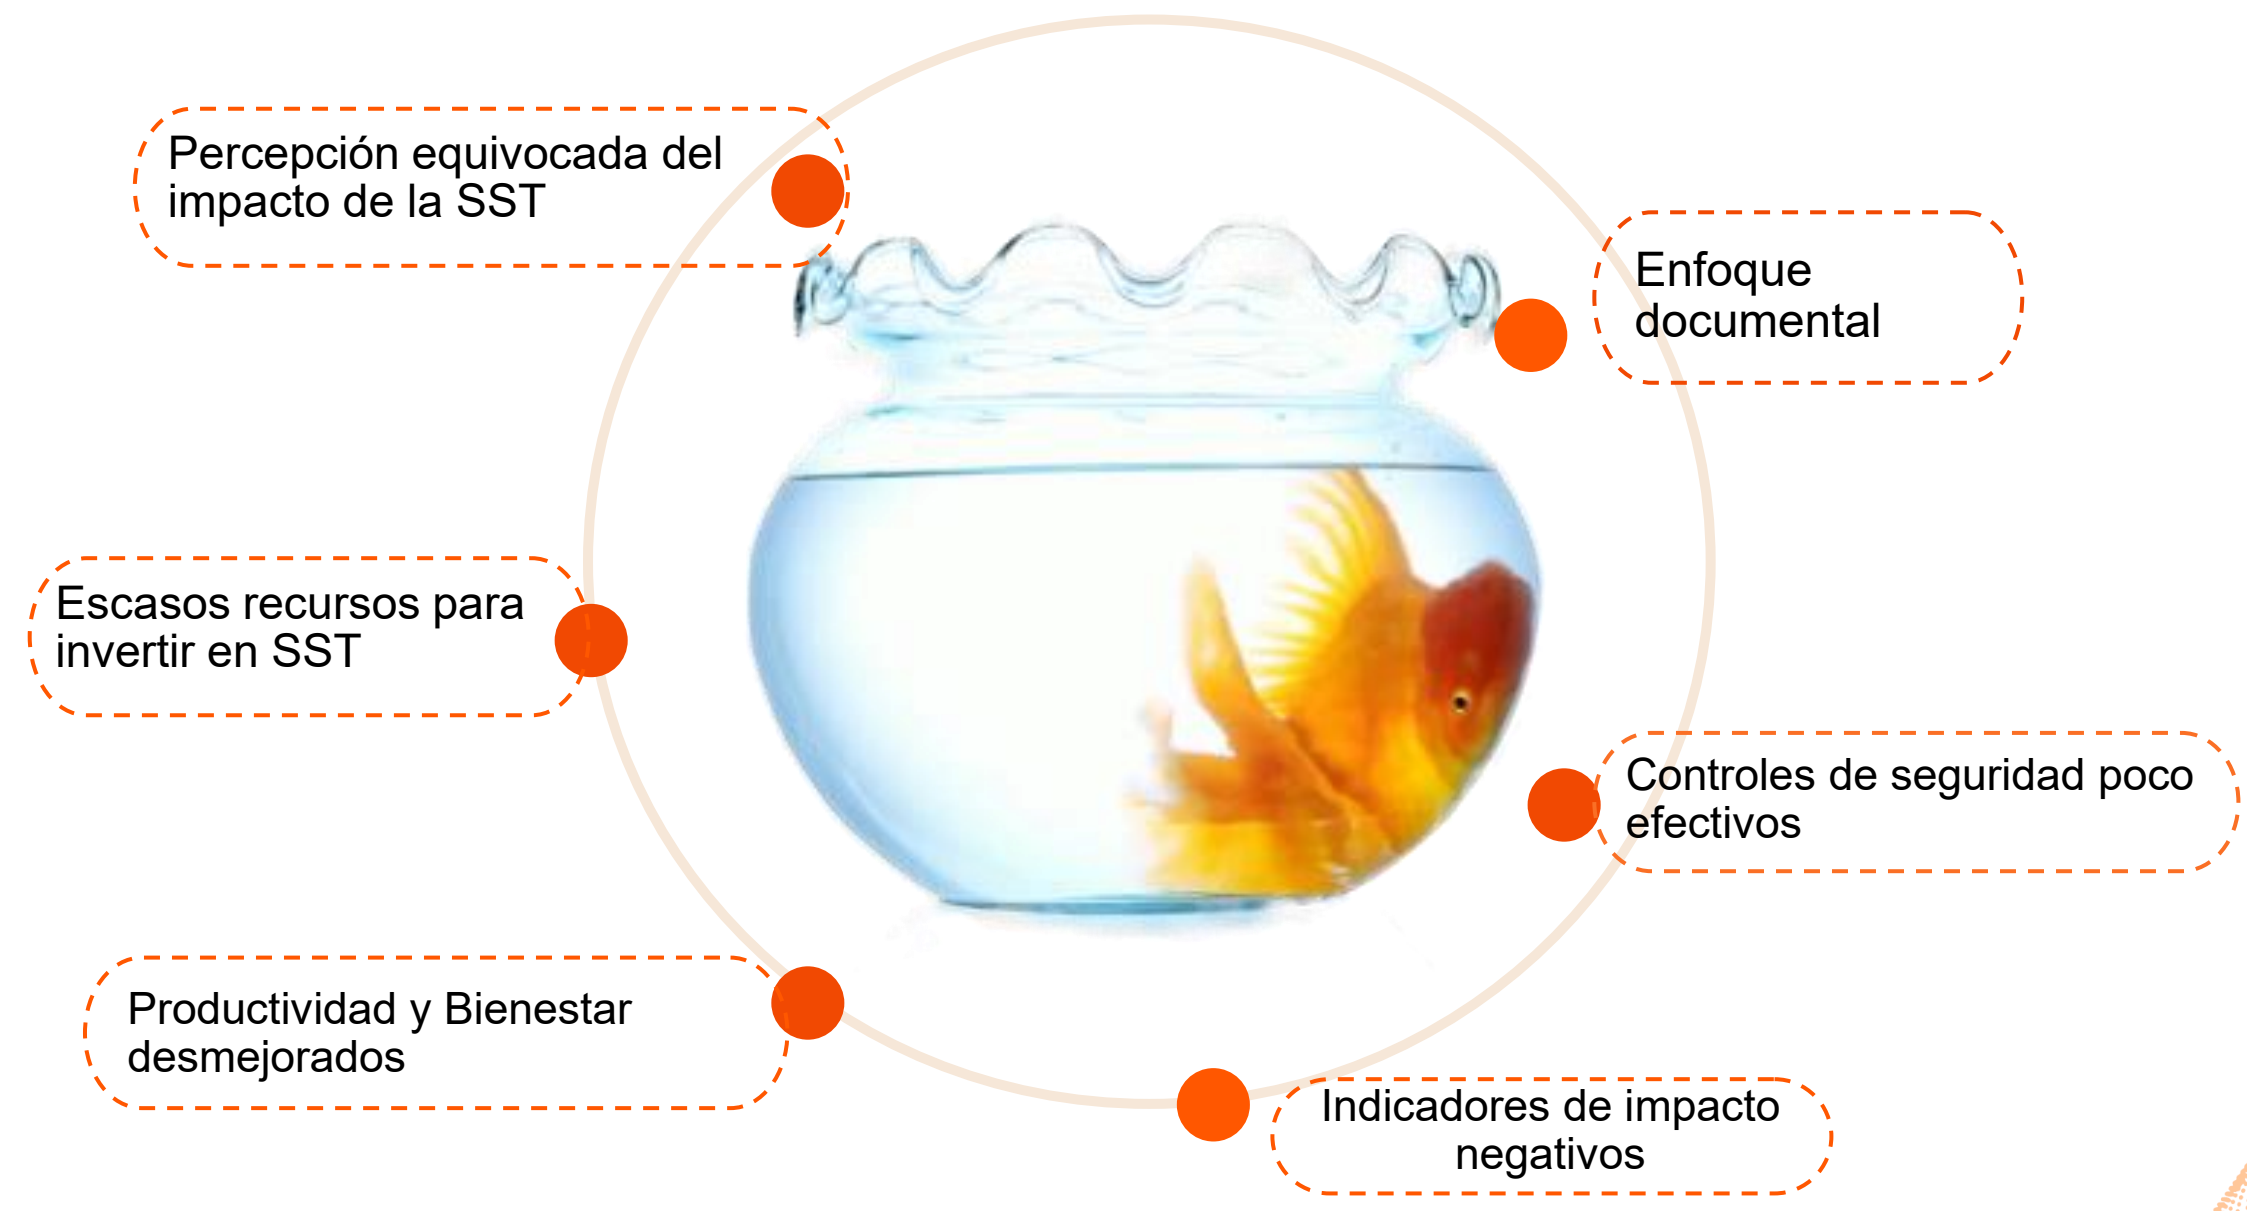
Percepción equivocada del impacto de la SST

Enfoque documental

Escasos recursos para invertir en SST

Controles de seguridad poco efectivos

Productividad y Bienestar desmejorados

Indicadores de impacto negativos